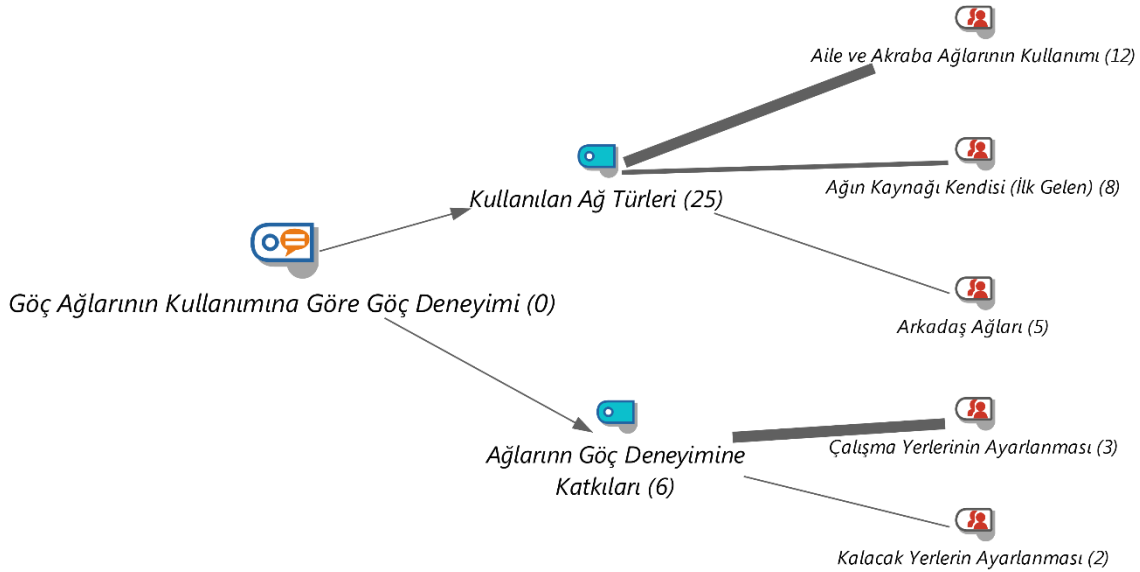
Aile ve Akraba Ağlarının Kullanımı (12)

Kullanılan Ağ Türleri (25)

Ağın Kaynağı Kendisi (İlk Gelen) (8)

Göç Ağlarının Kullanımına Göre Göç Deneyimi (0)

Arkadaş Ağları (5)

Ağlarınn Göç Deneyimine Katkıları (6)

Çalışma Yerlerinin Ayarlanması (3)

Kalacak Yerlerin Ayarlanması (2)